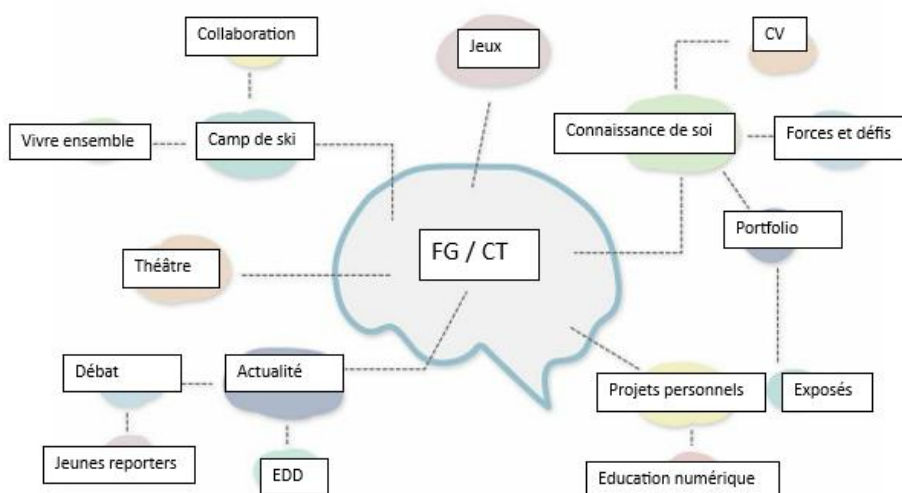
Collaboration

Jeux

CV

Vivre ensemble

Camp de ski

Connaissance de soi

Forces et défis

Portfolio

FG / CT

Théâtre

Débat

Actualité

Projets personnels

Exposés

Jeunes reporters

EDD

Education numérique